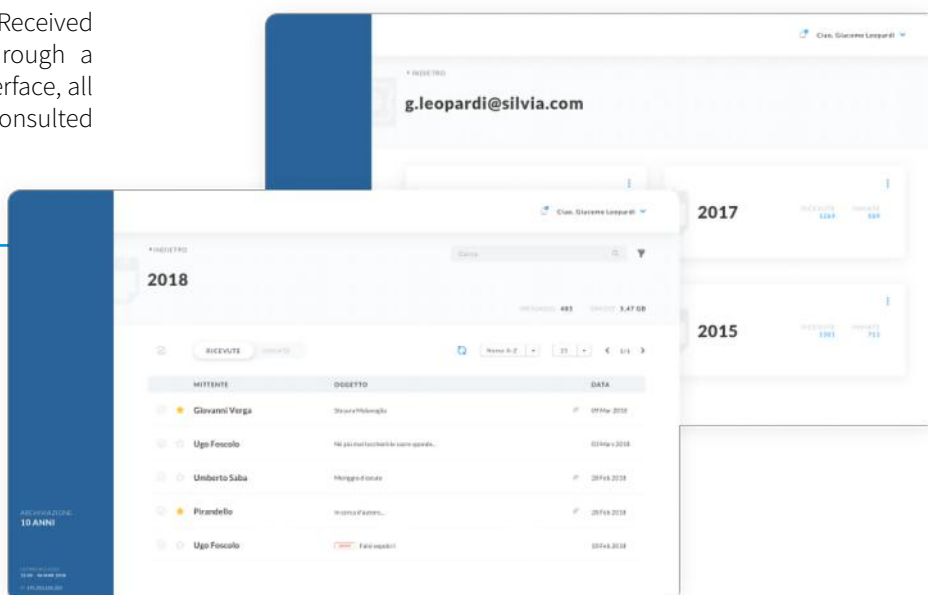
Received
rough a
rface, all
onsulted

Ciao, Giacomo Leopardi

‹ INDIETRO

g.leopardi@silvia.com

2017

2015

Ciao, Giacomo Leopardi

‹ INDIETRO

2018

Cerca

483 3.47 GB

RICEVUTE INVIATE

Nome A-Z 25 1/1

| | MITTENTE | OGGETTO | DATA |
|---|---|---|---|
| ★ | Giovanni Verga | Storia di Malavoglia | 09 Mar 2018 |
| ☆ | Ugo Foscolo | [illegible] | 03 Mar 2018 |
| ☆ | Umberto Saba | Meriggio d'estate | 28 Feb 2018 |
| ★ | Pirandello | In cerca d'autore... | 28 Feb 2018 |
| ☆ | Ugo Foscolo | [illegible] | 10 Feb 2018 |

ARCHIVIAZIONE
10 ANNI